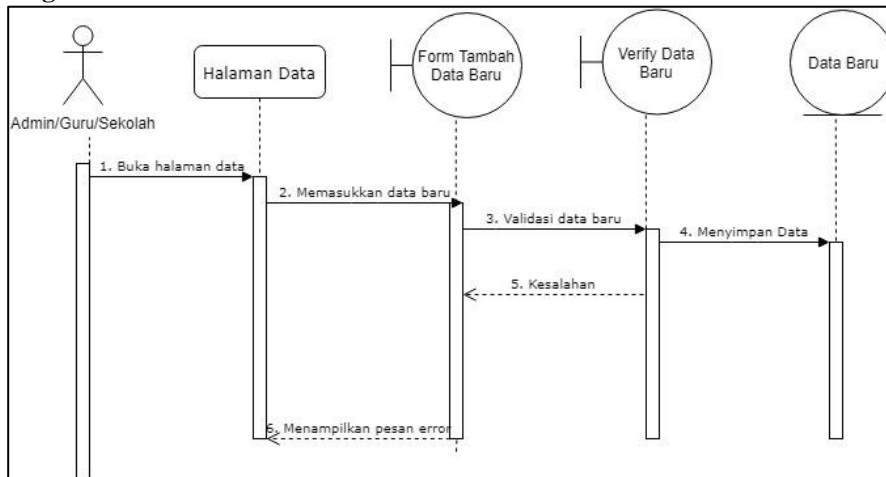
Admin/Guru/Sekolah

Halaman Data

Form Tambah Data Baru

Verify Data Baru

Data Baru

1. Buka halaman data

2. Memasukkan data baru

3. Validasi data baru

4. Menyimpan Data

5. Kesalahan

6. Menampilkan pesan error